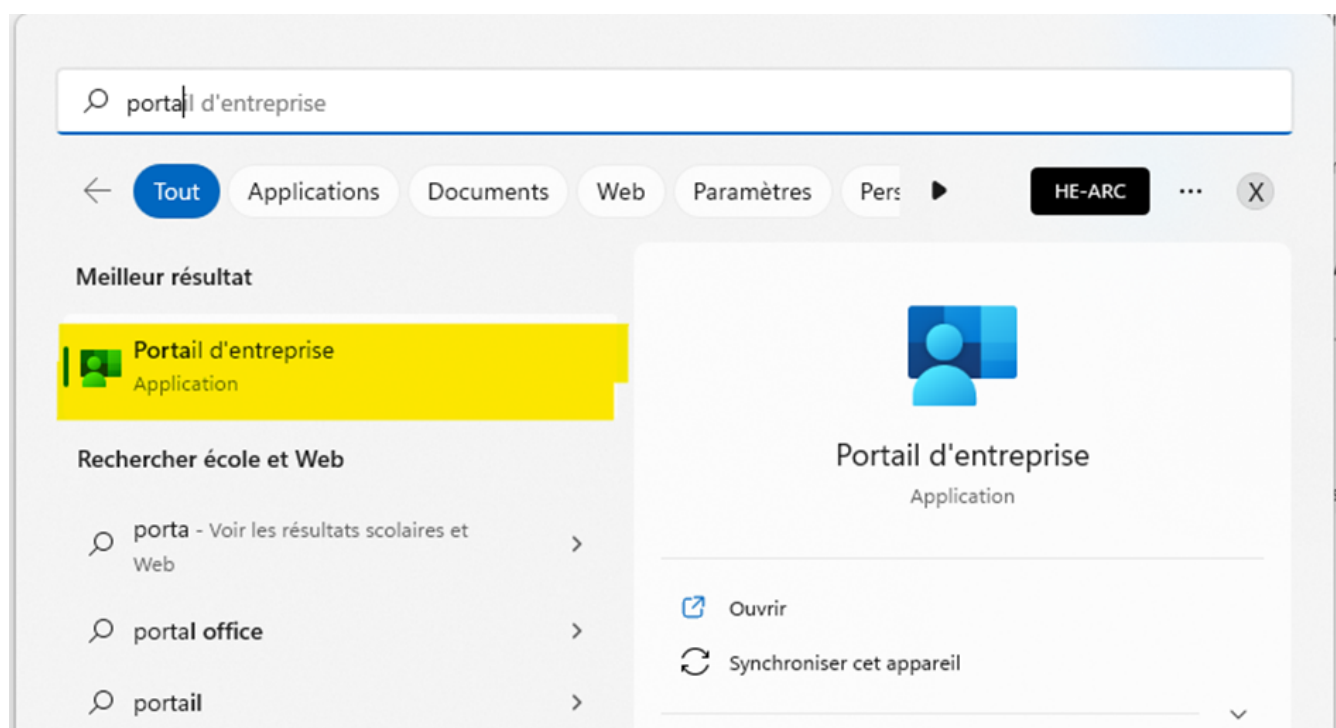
portail d'entreprise

Tout Applications Documents Web Paramètres Pers HE-ARC ··· X

Meilleur résultat

Portail d'entreprise
Application

Rechercher école et Web

porta - Voir les résultats scolaires et Web

portal office

portail

Portail d'entreprise
Application

Ouvrir

Synchroniser cet appareil